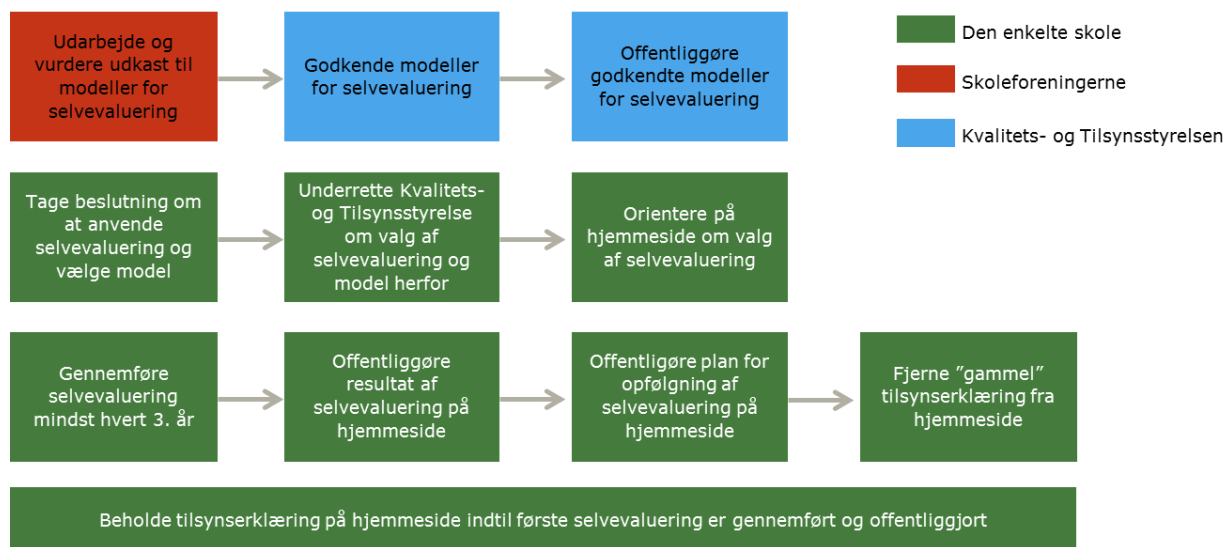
Udarbejde og vurdere udkast til modeller for selvevaluering

Godkende modeller for selvevaluering

Offentliggøre godkendte modeller for selvevaluering

Den enkelte skole

Skoleforeningerne

Kvalitets- og Tilsynsstyrelsen

Tage beslutning om at anvende selvevaluering og vælge model

Underrette Kvalitets- og Tilsynsstyrelse om valg af selvevaluering og model herfor

Orientere på hjemmeside om valg af selvevaluering

Gennemføre selvevaluering mindst hvert 3. år

Offentliggøre resultat af selvevaluering på hjemmeside

Offentligøre plan for opfølgning af selvevaluering på hjemmeside

Fjerne ”gammel” tilsynserklæring fra hjemmeside

Beholde tilsynserklæring på hjemmeside indtil første selvevaluering er gennemført og offentliggjort